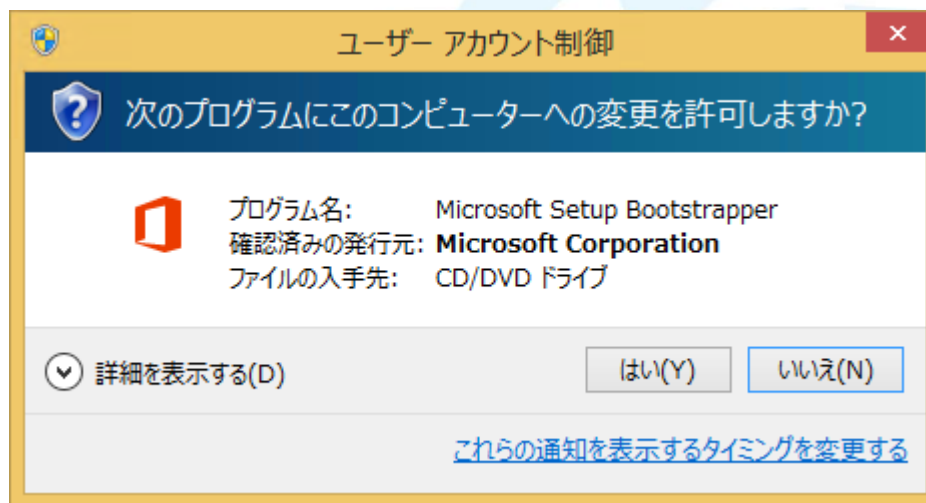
ユーザー アカウント制御

次のプログラムにこのコンピューターへの変更を許可しますか?

プログラム名: Microsoft Setup Bootstrapper
確認済みの発行元: **Microsoft Corporation**
ファイルの入手先: CD/DVD ドライブ

詳細を表示する(D)

はい(Y)

いいえ(N)

これらの通知を表示するタイミングを変更する